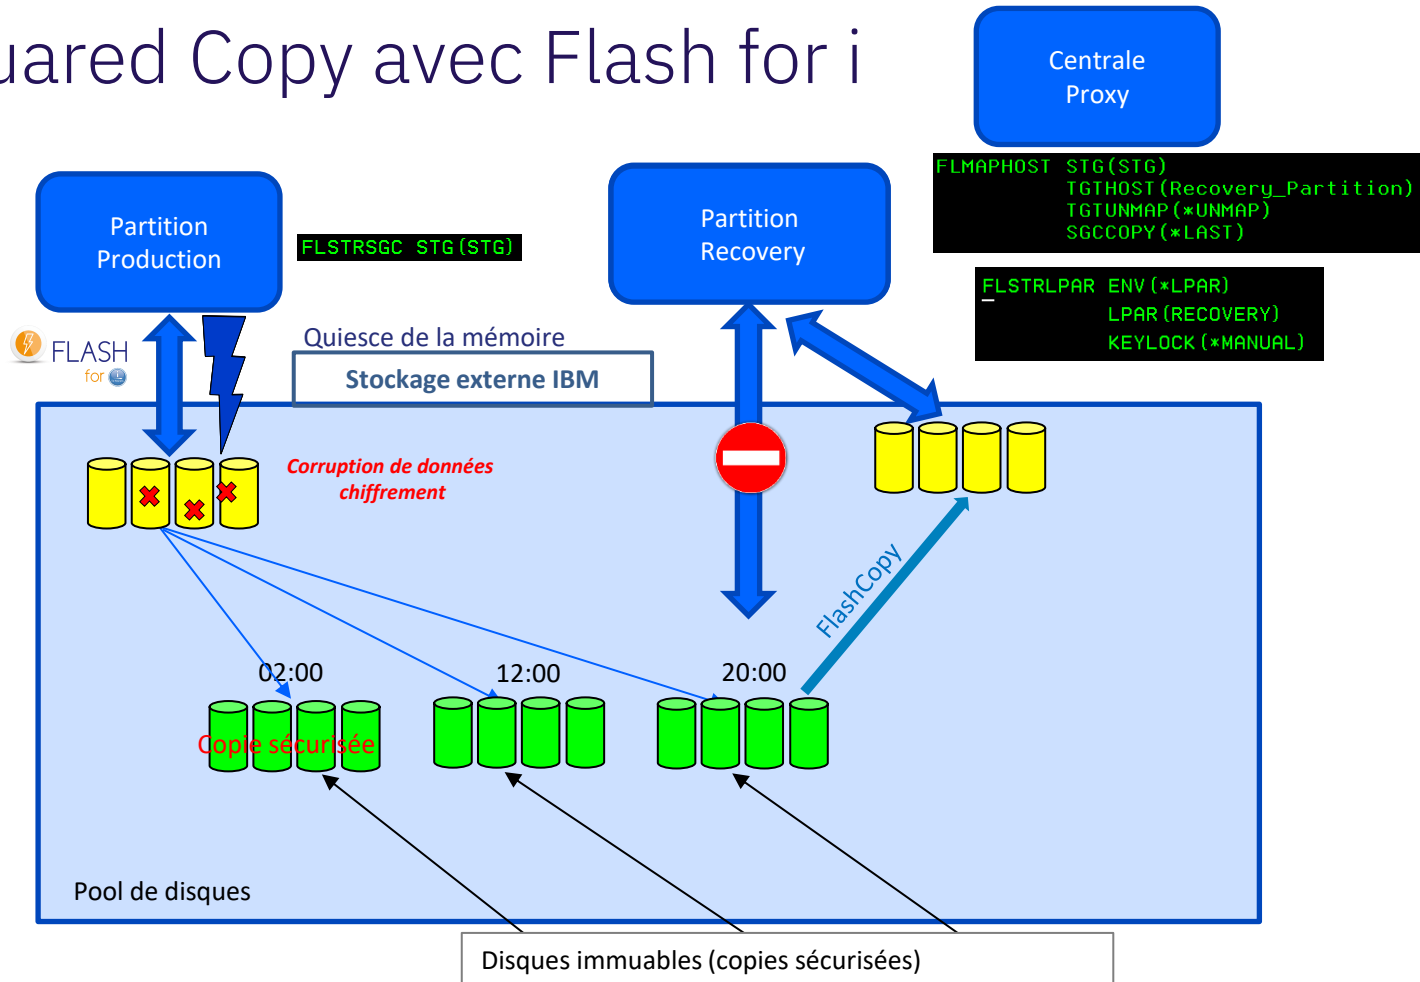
uared Copy avec Flash for i

Centrale Proxy

FLMAPHOST STG(STG)
TGTHOST(Recovery_Partition)
TGTUNMAP(*UNMAP)
SGCCOPY(*LAST)

Partition Production

FLSTRSGC STG(STG)

Partition Recovery

FLSTRLPAR ENV(*LPAR)
LPAR(RECOVERY)
KEYLOCK(*MANUAL)

FLASH for i

Quiesce de la mémoire

Stockage externe IBM

Corruption de données chiffrement

FlashCopy

02:00

12:00

20:00

Copie sécurisée

Pool de disques

Disques immuables (copies sécurisées)